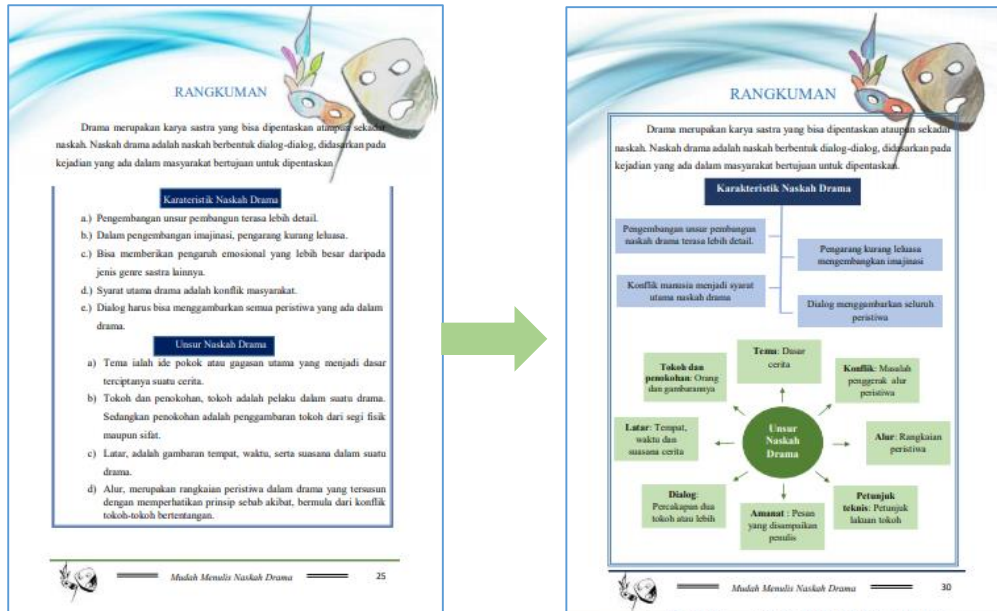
RANGKUMAN

Drama merupakan karya sastra yang bisa dipentaskan ataupun sekadar naskah. Naskah drama adalah naskah berbentuk dialog-dialog, didasarkan pada kejadian yang ada dalam masyarakat bertujuan untuk dipentaskan.

Karateristik Naskah Drama

a.) Pengembangan unsur pembangun terasa lebih detail.
b.) Dalam pengembangan imajinasi, pengarang kurang leluasa.
c.) Bisa memberikan pengaruh emosional yang lebih besar daripada jenis genre sastra lainnya.
d.) Syarat utama drama adalah konflik masyarakat.
e.) Dialog harus bisa menggambarkan semua peristiwa yang ada dalam drama.

Unsur Naskah Drama

a) Tema ialah ide pokok atau gagasan utama yang menjadi dasar terciptanya suatu cerita.
b) Tokoh dan penokohan, tokoh adalah pelaku dalam suatu drama. Sedangkan penokohan adalah penggambaran tokoh dari segi fisik maupun sifat.
c) Latar, adalah gambaran tempat, waktu, serta suasana dalam suatu drama.
d) Alur, merupakan rangkaian peristiwa dalam drama yang tersusun dengan memperhatikan prinsip sebab akibat, bermula dari konflik tokoh-tokoh bertentangan.

Mudah Menulis Naskah Drama 25

RANGKUMAN

Drama merupakan karya sastra yang bisa dipentaskan ataupun sekadar naskah. Naskah drama adalah naskah berbentuk dialog-dialog, didasarkan pada kejadian yang ada dalam masyarakat bertujuan untuk dipentaskan.

Karakteristik Naskah Drama

Pengembangan unsur pembangun naskah drama terasa lebih detail.

Pengarang kurang leluasa mengembangkan imajinasi

Konflik manusia menjadi syarat utama naskah drama

Dialog menggambarkan seluruh peristiwa

Unsur Naskah Drama

Tema: Dasar cerita

Konflik: Masalah penggerak alur peristiwa

Alur: Rangkaian peristiwa

Petunjuk teknis: Petunjuk lakuan tokoh

Amanat: Pesan yang disampaikan penulis

Dialog: Percakapan dua tokoh atau lebih

Latar: Tempat, waktu dan suasana cerita

Tokoh dan penokohan: Orang dan gambarannya

Mudah Menulis Naskah Drama 30